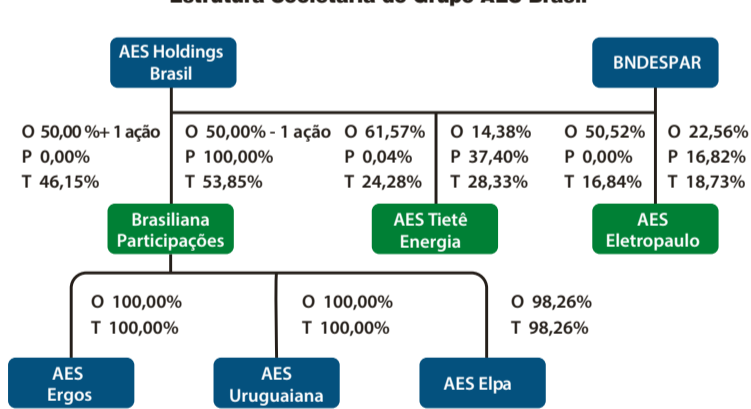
Estrutura Societária do Grupo AES Brasil

AES Holdings Brasil

BNDESPAR

O 50,00 %+ 1 ação
P 0,00%
T 46,15%

O 50,00% - 1 ação
P 100,00%
T 53,85%

O 61,57%
P 0,04%
T 24,28%

O 14,38%
P 37,40%
T 28,33%

O 50,52%
P 0,00%
T 16,84%

O 22,56%
P 16,82%
T 18,73%

Brasiliana Participações

AES Tietê Energia

AES Eletropaulo

O 100,00%
T 100,00%

O 100,00%
T 100,00%

O 98,26%
T 98,26%

AES Ergos

AES Uruguaiana

AES Elpa